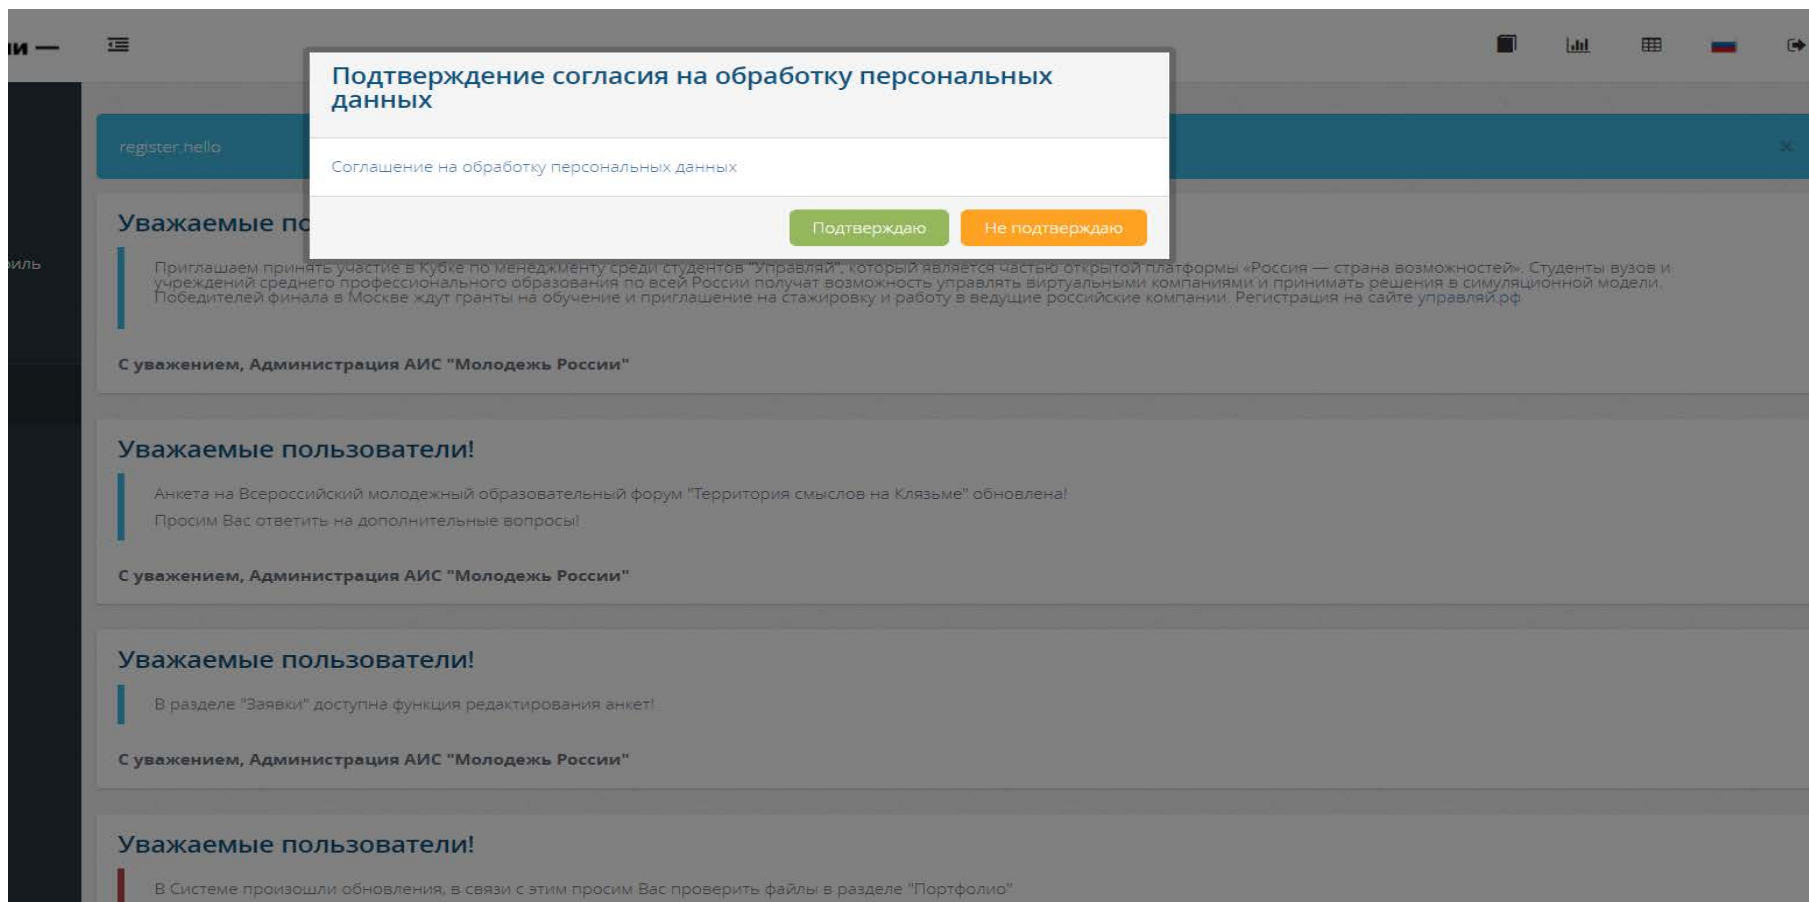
ии —

Подтверждение согласия на обработку персональных данных

Соглашение на обработку персональных данных

Подтверждаю Не подтверждаю

register.hello

×

филь

Уважаемые по

Приглашаем принять участие в Кубке по менеджменту среди студентов "Управляй", который является частью открытой платформы «Россия — страна возможностей». Студенты вузов и учреждений среднего профессионального образования по всей России получат возможность управлять виртуальными компаниями и принимать решения в симуляционной модели. Победителей финала в Москве ждут гранты на обучение и приглашение на стажировку и работу в ведущие российские компании. Регистрация на сайте управляй.рф

С уважением, Администрация АИС "Молодежь России"

Уважаемые пользователи!

Анкета на Всероссийский молодежный образовательный форум "Территория смыслов на Клязьме" обновлена!

Просим Вас ответить на дополнительные вопросы!

С уважением, Администрация АИС "Молодежь России"

Уважаемые пользователи!

В разделе "Заявки" доступна функция редактирования анкет!

С уважением, Администрация АИС "Молодежь России"

Уважаемые пользователи!

В Системе произошли обновления, в связи с этим просим Вас проверить файлы в разделе "Портфолио"